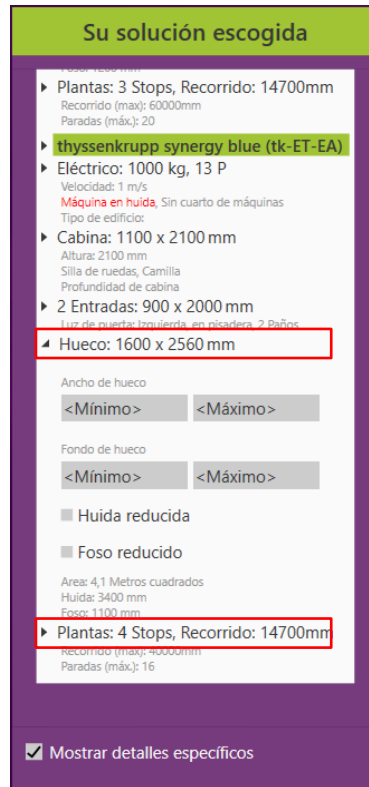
Su solución escogida

Foso: 1200 mm

Plantas: 3 Stops, Recorrido: 14700mm
Recorrido (max): 60000mm
Paradas (máx.): 20

thyssenkrupp synergy blue (tk-ET-EA)

Eléctrico: 1000 kg, 13 P
Velocidad: 1 m/s
Máquina en huida, Sin cuarto de máquinas
Tipo de edificio:

Cabina: 1100 x 2100 mm
Altura: 2100 mm
Silla de ruedas, Camilla
Profundidad de cabina

2 Entradas: 900 x 2000 mm
Luz de puerta: Izquierda, en pisadera, 2 Paños

Hueco: 1600 x 2560 mm

Ancho de hueco
<Mínimo> <Máximo>

Fondo de hueco
<Mínimo> <Máximo>

Huida reducida

Foso reducido

Area: 4,1 Metros cuadrados
Huida: 3400 mm
Foso: 1100 mm

Plantas: 4 Stops, Recorrido: 14700mm
Recorrido (max): 40000mm
Paradas (máx.): 16

Mostrar detalles específicos